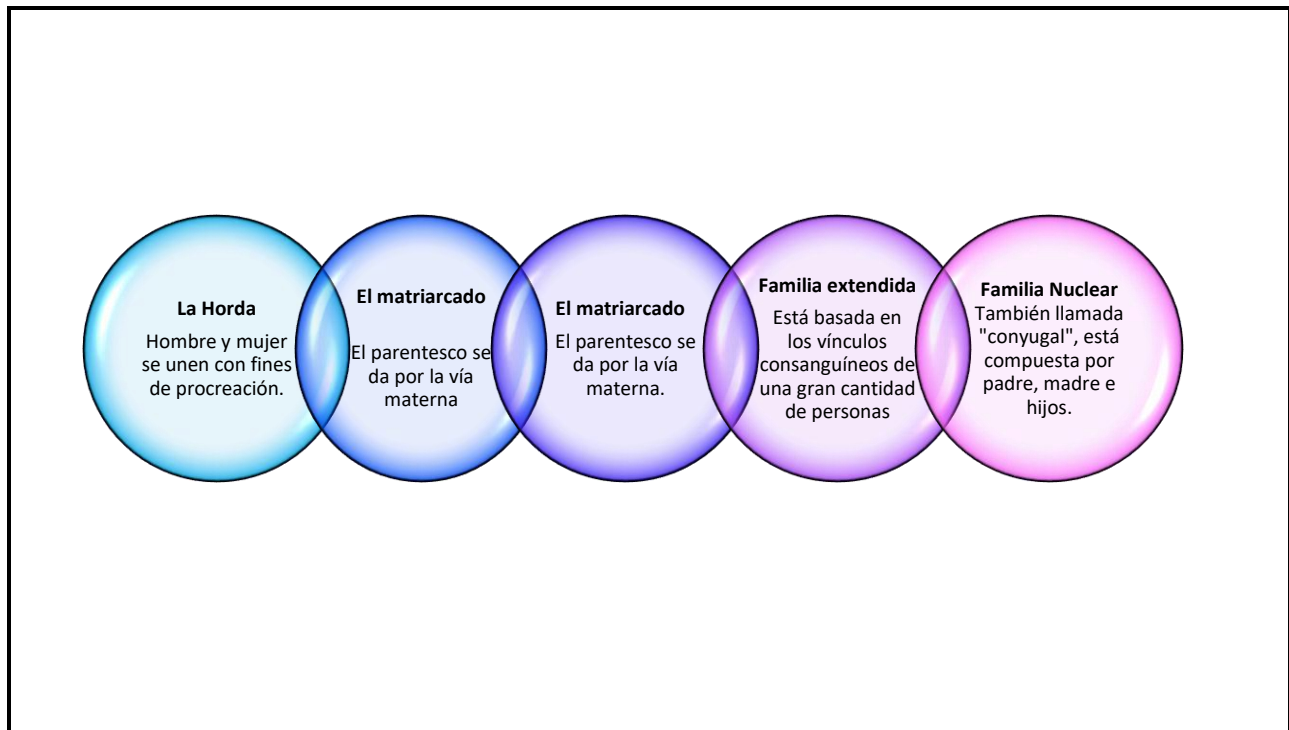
La Horda

Hombre y mujer se unen con fines de procreación.

El matriarcado

El parentesco se da por la vía materna

El matriarcado

El parentesco se da por la vía materna.

Familia extendida

Está basada en los vínculos consanguíneos de una gran cantidad de personas

Familia Nuclear

También llamada "conyugal", está compuesta por padre, madre e hijos.